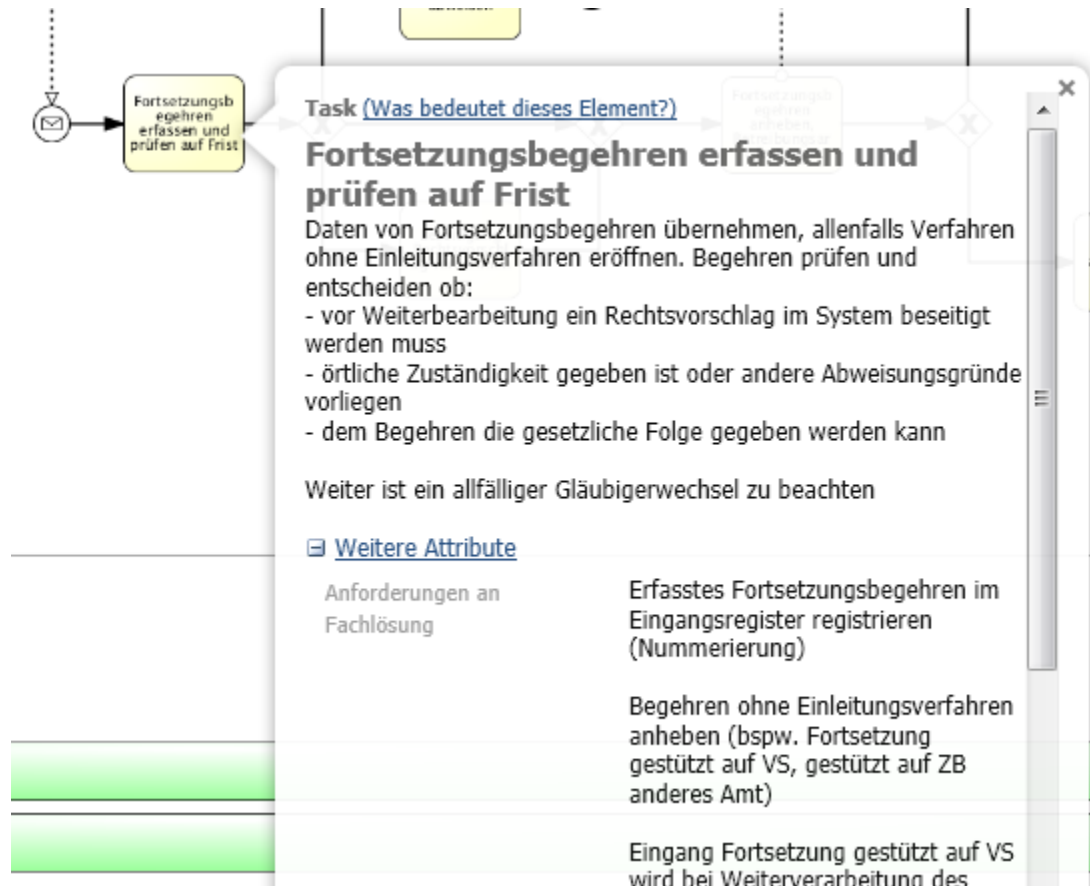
Fortsetzungsbegehren erfassen und prüfen auf Frist

×

Task (Was bedeutet dieses Element?)

Fortsetzungsbegehren erfassen und prüfen auf Frist

Daten von Fortsetzungsbegehren übernehmen, allenfalls Verfahren ohne Einleitungsverfahren eröffnen. Begehren prüfen und entscheiden ob:
- vor Weiterbearbeitung ein Rechtsvorschlag im System beseitigt werden muss
- örtliche Zuständigkeit gegeben ist oder andere Abweisungsgründe vorliegen
- dem Begehren die gesetzliche Folge gegeben werden kann

Weiter ist ein allfälliger Gläubigerwechsel zu beachten

⊟ Weitere Attribute

| Anforderungen an Fachlösung | Erfasstes Fortsetzungsbegehren im Eingangsregister registrieren (Nummerierung)<br><br>Begehren ohne Einleitungsverfahren anheben (bspw. Fortsetzung gestützt auf VS, gestützt auf ZB anderes Amt)<br><br>Eingang Fortsetzung gestützt auf VS wird bei Weiterverarbeitung des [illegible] |